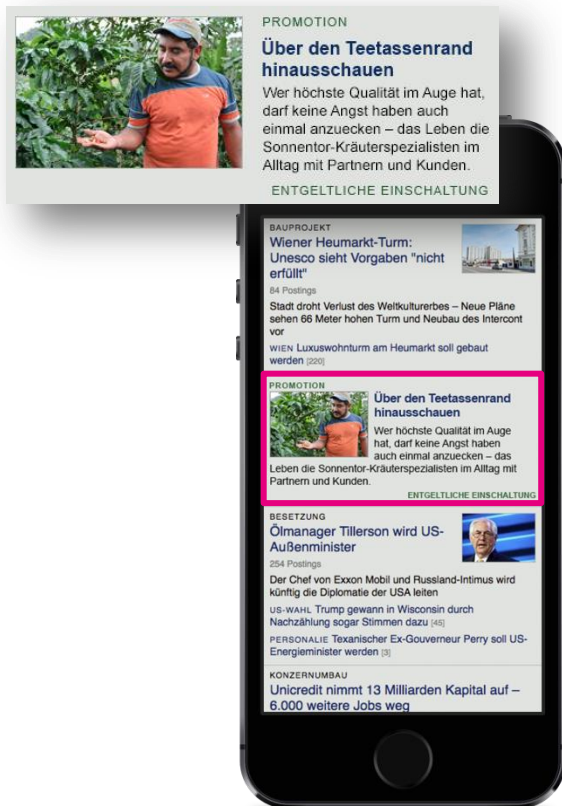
PROMOTION

Über den Teetassenrand hinausschauen

Wer höchste Qualität im Auge hat, darf keine Angst haben auch einmal anzuecken – das Leben die Sonnentor-Kräuterspezialisten im Alltag mit Partnern und Kunden.

ENTGELTLICHE EINSCHALTUNG

BAUPROJEKT

Wiener Heumarkt-Turm: Unesco sieht Vorgaben "nicht erfüllt"

84 Postings

Stadt droht Verlust des Weltkulturerbes – Neue Pläne sehen 66 Meter hohen Turm und Neubau des Intercont vor

WIEN Luxuswohnturm am Heumarkt soll gebaut werden [220]

PROMOTION

Über den Teetassenrand hinausschauen

Wer höchste Qualität im Auge hat, darf keine Angst haben auch einmal anzuecken – das Leben die Sonnentor-Kräuterspezialisten im Alltag mit Partnern und Kunden.

ENTGELTLICHE EINSCHALTUNG

BESETZUNG

Ölmanager Tillerson wird US-Außenminister

254 Postings

Der Chef von Exxon Mobil und Russland-Intimus wird künftig die Diplomatie der USA leiten

US-WAHL Trump gewann in Wisconsin durch Nachzählung sogar Stimmen dazu [45]

PERSONALIE Texanischer Ex-Gouverneur Perry soll US-Energieminister werden [3]

KONZERNUMBAU

Unicredit nimmt 13 Milliarden Kapital auf – 6.000 weitere Jobs weg